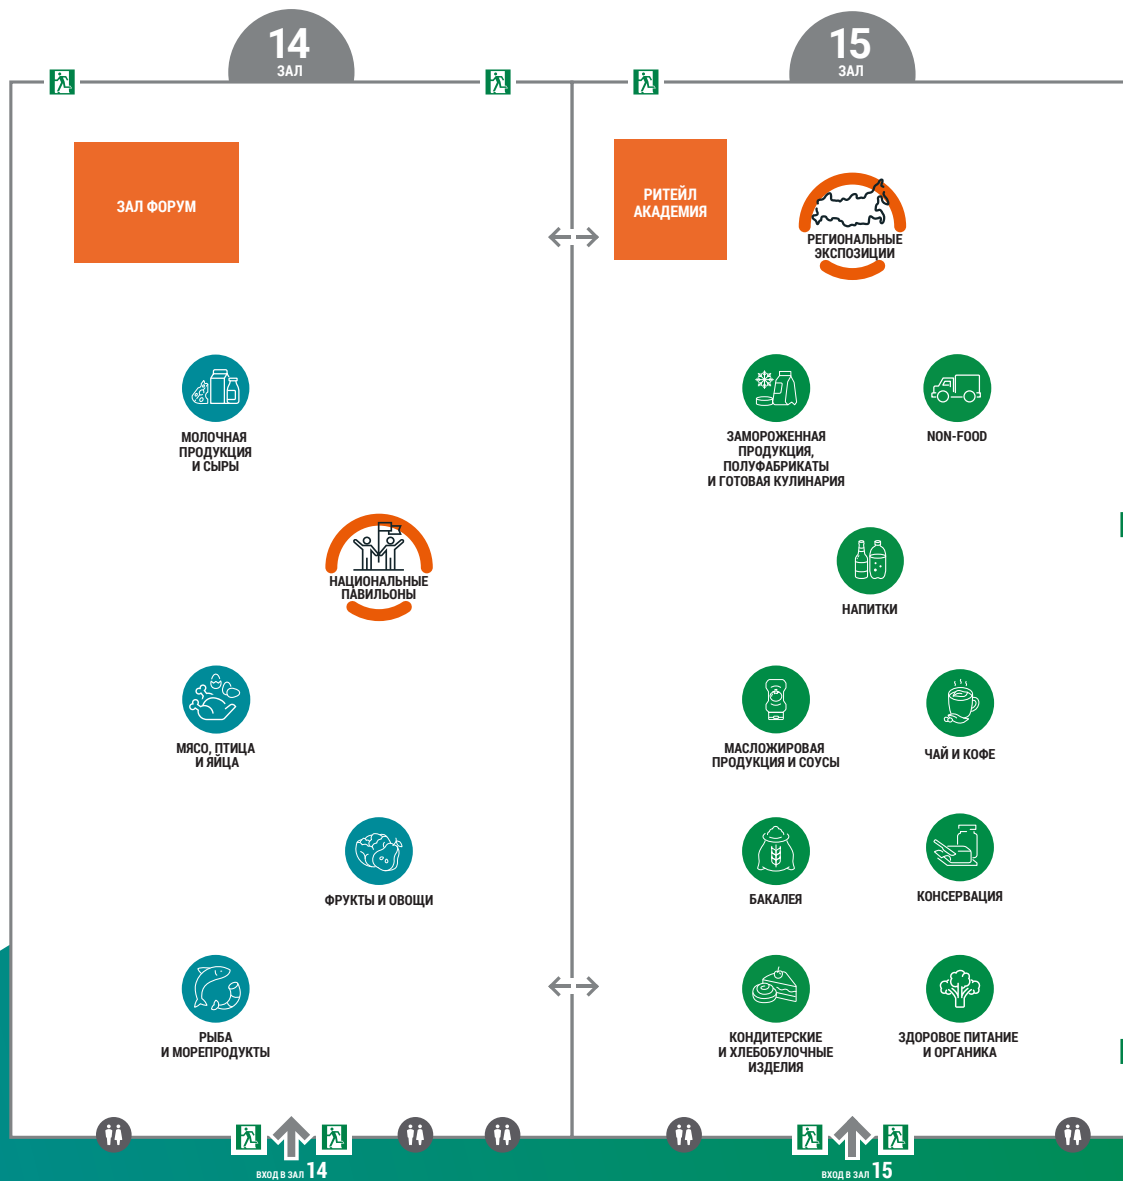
14
ЗАЛ

15
ЗАЛ

ЗАЛ ФОРУМ

РИТЕЙЛ АКАДЕМИЯ

РЕГИОНАЛЬНЫЕ ЭКСПОЗИЦИИ

МОЛОЧНАЯ ПРОДУКЦИЯ И СЫРЫ

ЗАМОРОЖЕННАЯ ПРОДУКЦИЯ, ПОЛУФАБРИКАТЫ И ГОТОВАЯ КУЛИНАРИЯ

NON-FOOD

НАЦИОНАЛЬНЫЕ ПАВИЛЬОНЫ

НАПИТКИ

МЯСО, ПТИЦА И ЯЙЦА

МАСЛОЖИРОВАЯ ПРОДУКЦИЯ И СОУСЫ

ЧАЙ И КОФЕ

ФРУКТЫ И ОВОЩИ

БАКАЛЕЯ

КОНСЕРВАЦИЯ

РЫБА И МОРЕПРОДУКТЫ

КОНДИТЕРСКИЕ И ХЛЕБОБУЛОЧНЫЕ ИЗДЕЛИЯ

ЗДОРОВОЕ ПИТАНИЕ И ОРГАНИКА

ВХОД В ЗАЛ 14

ВХОД В ЗАЛ 15